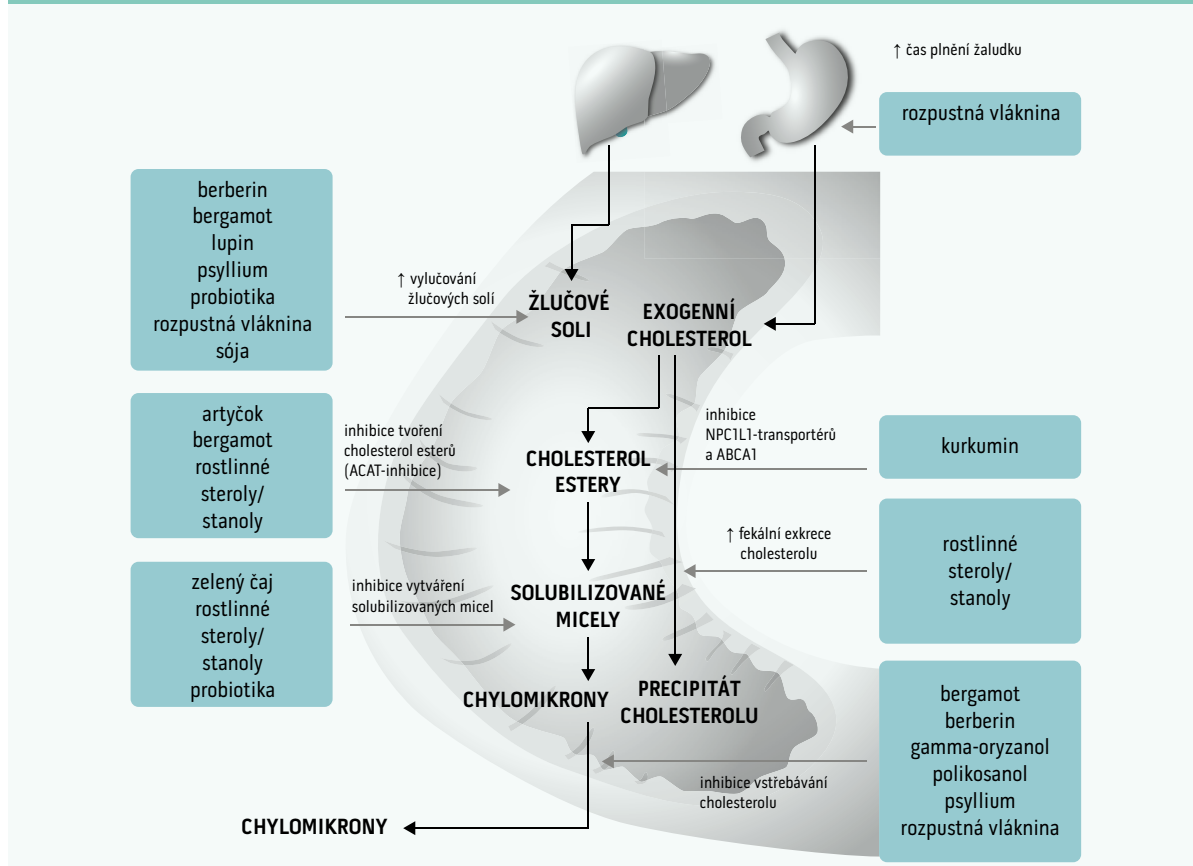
↑ čas plnění žaludku

rozpustná vláknina

berberin
bergamot
lupin
psyllium
probiotika
rozpustná vláknina
sója

↑ vylučování žlučových solí

ŽLUČOVÉ SOLI

EXOGENNÍ CHOLESTEROL

artyčok
bergamot
rostlinné steroly/ stanoly

inhibice tvoření cholesterol esterů (ACAT-inhibice)

CHOLESTEROL ESTERY

inhibice NPC1L1-transportérů a ABCA1

kurkumin

↑ fekální exkrece cholesterolu

rostlinné steroly/ stanoly

zelený čaj
rostlinné steroly/ stanoly
probiotika

inhibice vytváření solubilizovaných micel

SOLUBILIZOVANÉ MICELY

CHYLOMIKRONY

PRECIPITÁT CHOLESTEROLU

bergamot
berberin
gamma-oryzanol
polikosanol
psyllium
rozpustná vláknina

inhibice vstřebávání cholesterolu

CHYLOMIKRONY